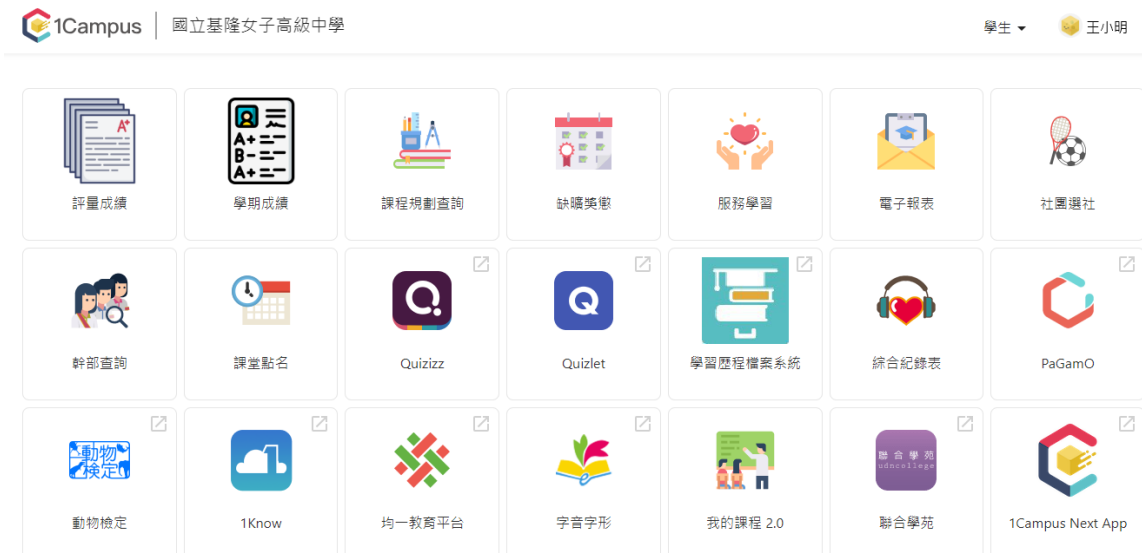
1Campus | 國立基隆女子高級中學

學生 ▾ 王小明

評量成績

A+
B-
A+

學期成績

課程規劃查詢

缺曠獎懲

服務學習

電子報表

社團選社

幹部查詢

課堂點名

Quizizz

Quizlet

學習歷程檔案系統

綜合紀錄表

PaGamO

動物
檢定

動物檢定

1Know

均一教育平台

字音字形

我的課程 2.0

聯合學苑
udncollege

聯合學苑

1Campus Next App